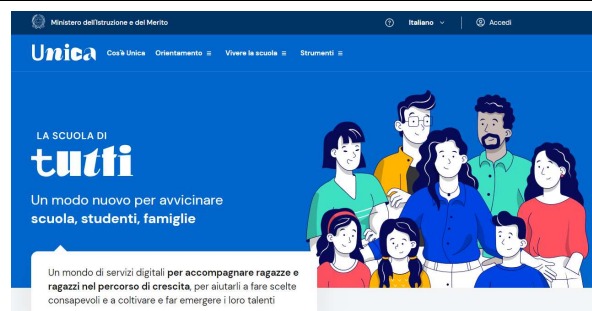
Ministero dell'Istruzione e del Merito

Italiano

Accedi

Unica

Cos'è Unica

Orientamento

Vivere la scuola

Strumenti

LA SCUOLA DI

tutti

Un modo nuovo per avvicinare scuola, studenti, famiglie

Un mondo di servizi digitali per accompagnare ragazze e ragazzi nel percorso di crescita, per aiutarli a fare scelte consapevoli e a coltivare e far emergere i loro talenti